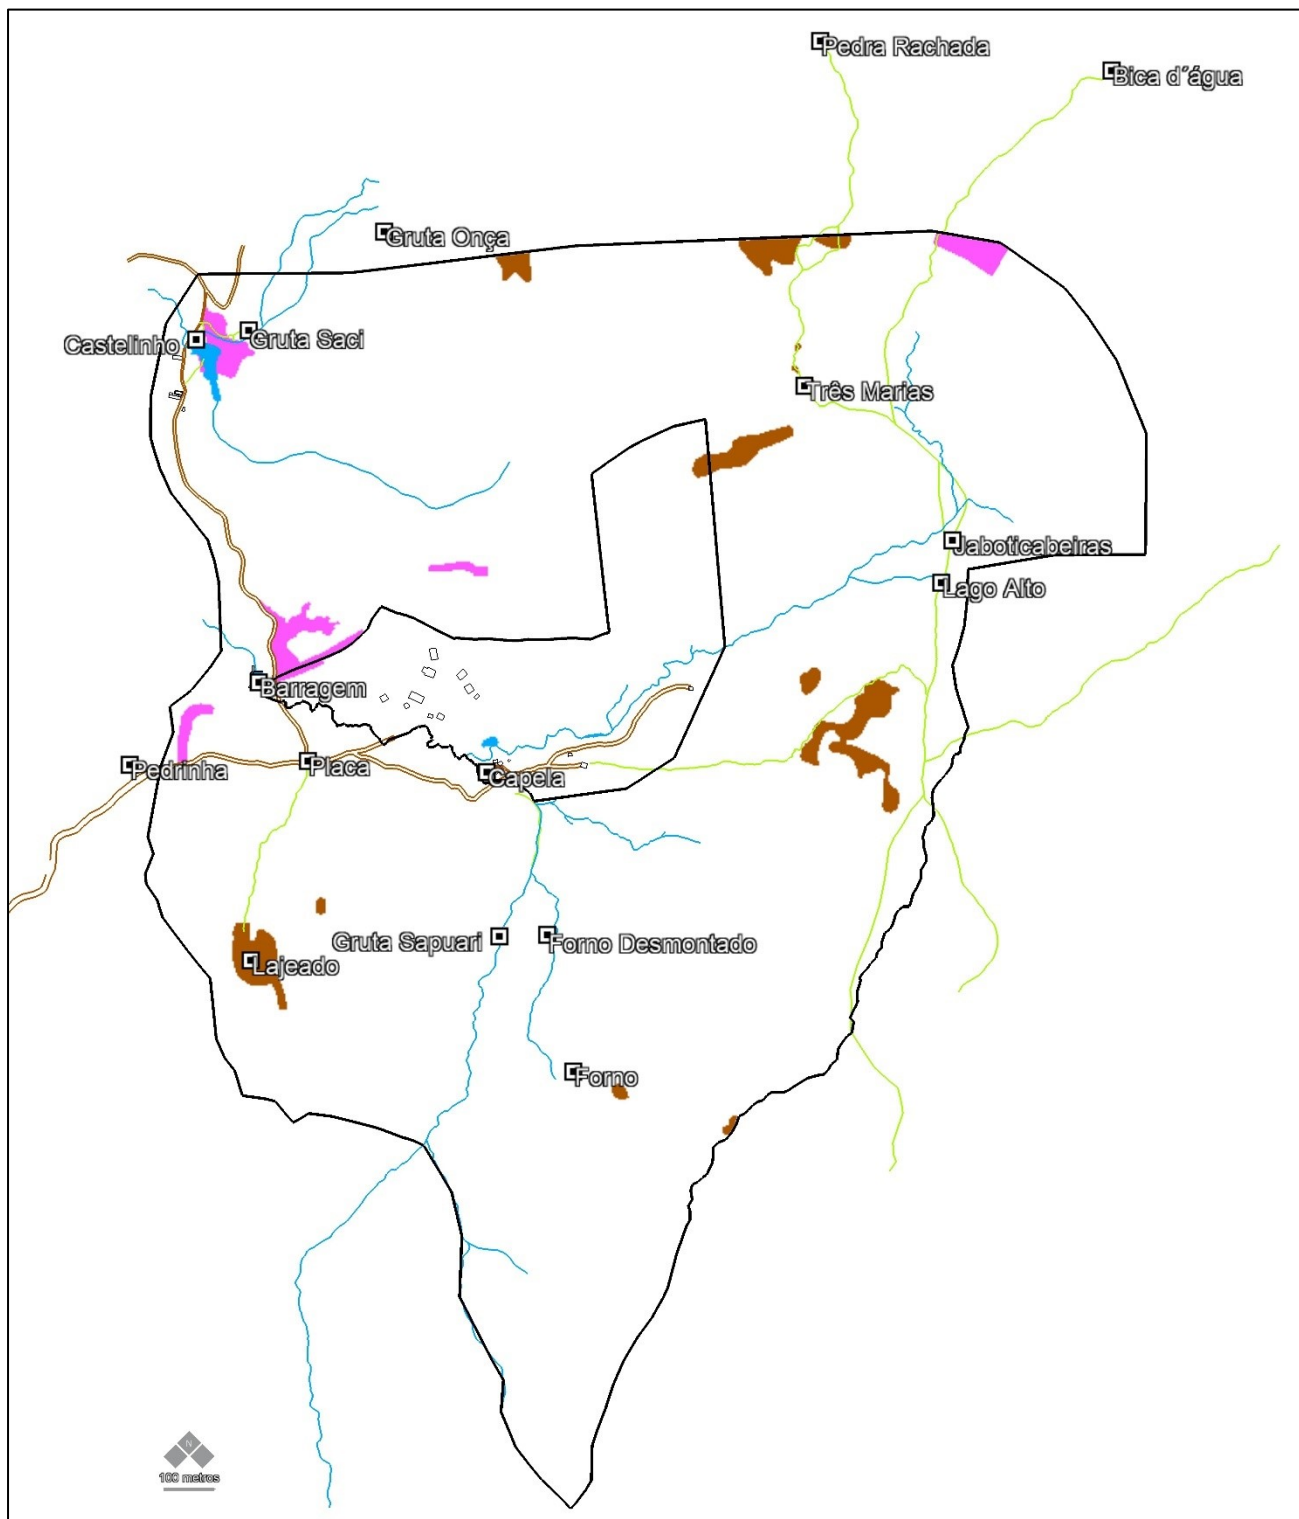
Pedra Rachada

Bica d´água

Gruta Onça

Castelinho

Gruta Saci

Três Marias

Jaboticabeiras

Lago Alto

Barragem

Pedrinha

Placa

Capela

Gruta Sapuari

Forno Desmontado

Lajeado

Forno

N

100 metros